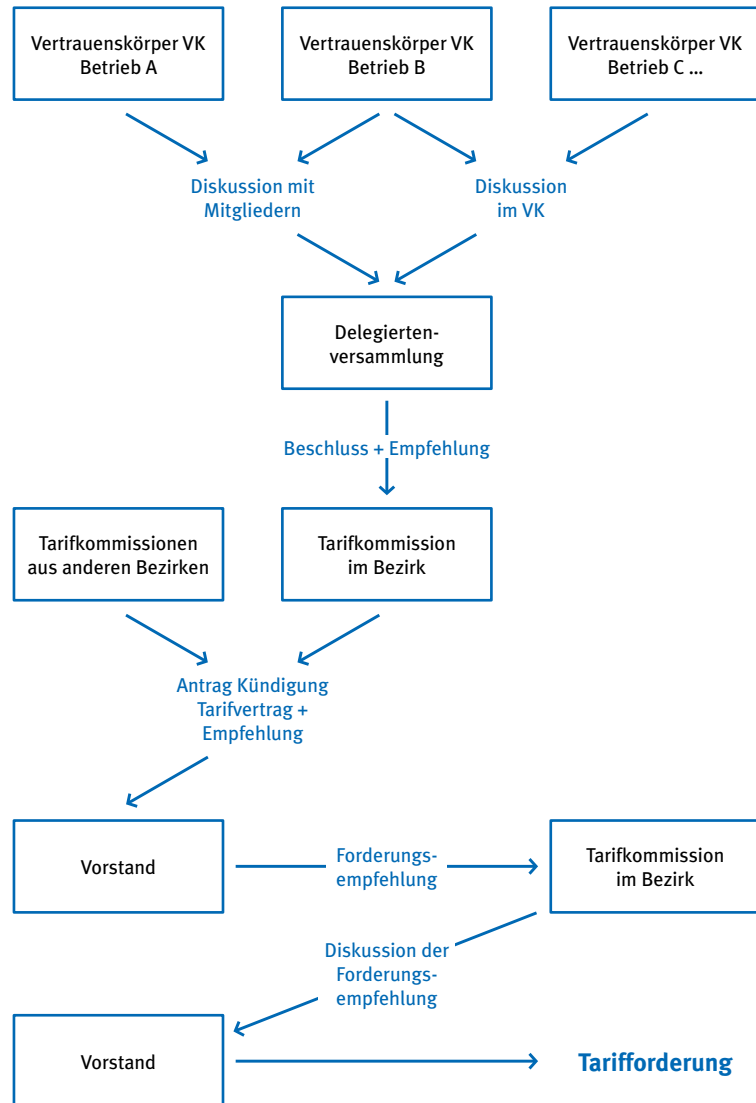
Vertrauenskörper VK
Betrieb A

Vertrauenskörper VK
Betrieb B

Vertrauenskörper VK
Betrieb C ...

Diskussion mit Mitgliedern

Diskussion im VK

Delegiertenversammlung

Beschluss + Empfehlung

Tarifkommissionen aus anderen Bezirken

Tarifkommission im Bezirk

Antrag Kündigung Tarifvertrag + Empfehlung

Vorstand

Forderungsempfehlung

Tarifkommission im Bezirk

Diskussion der Forderungsempfehlung

Vorstand

Tarifforderung